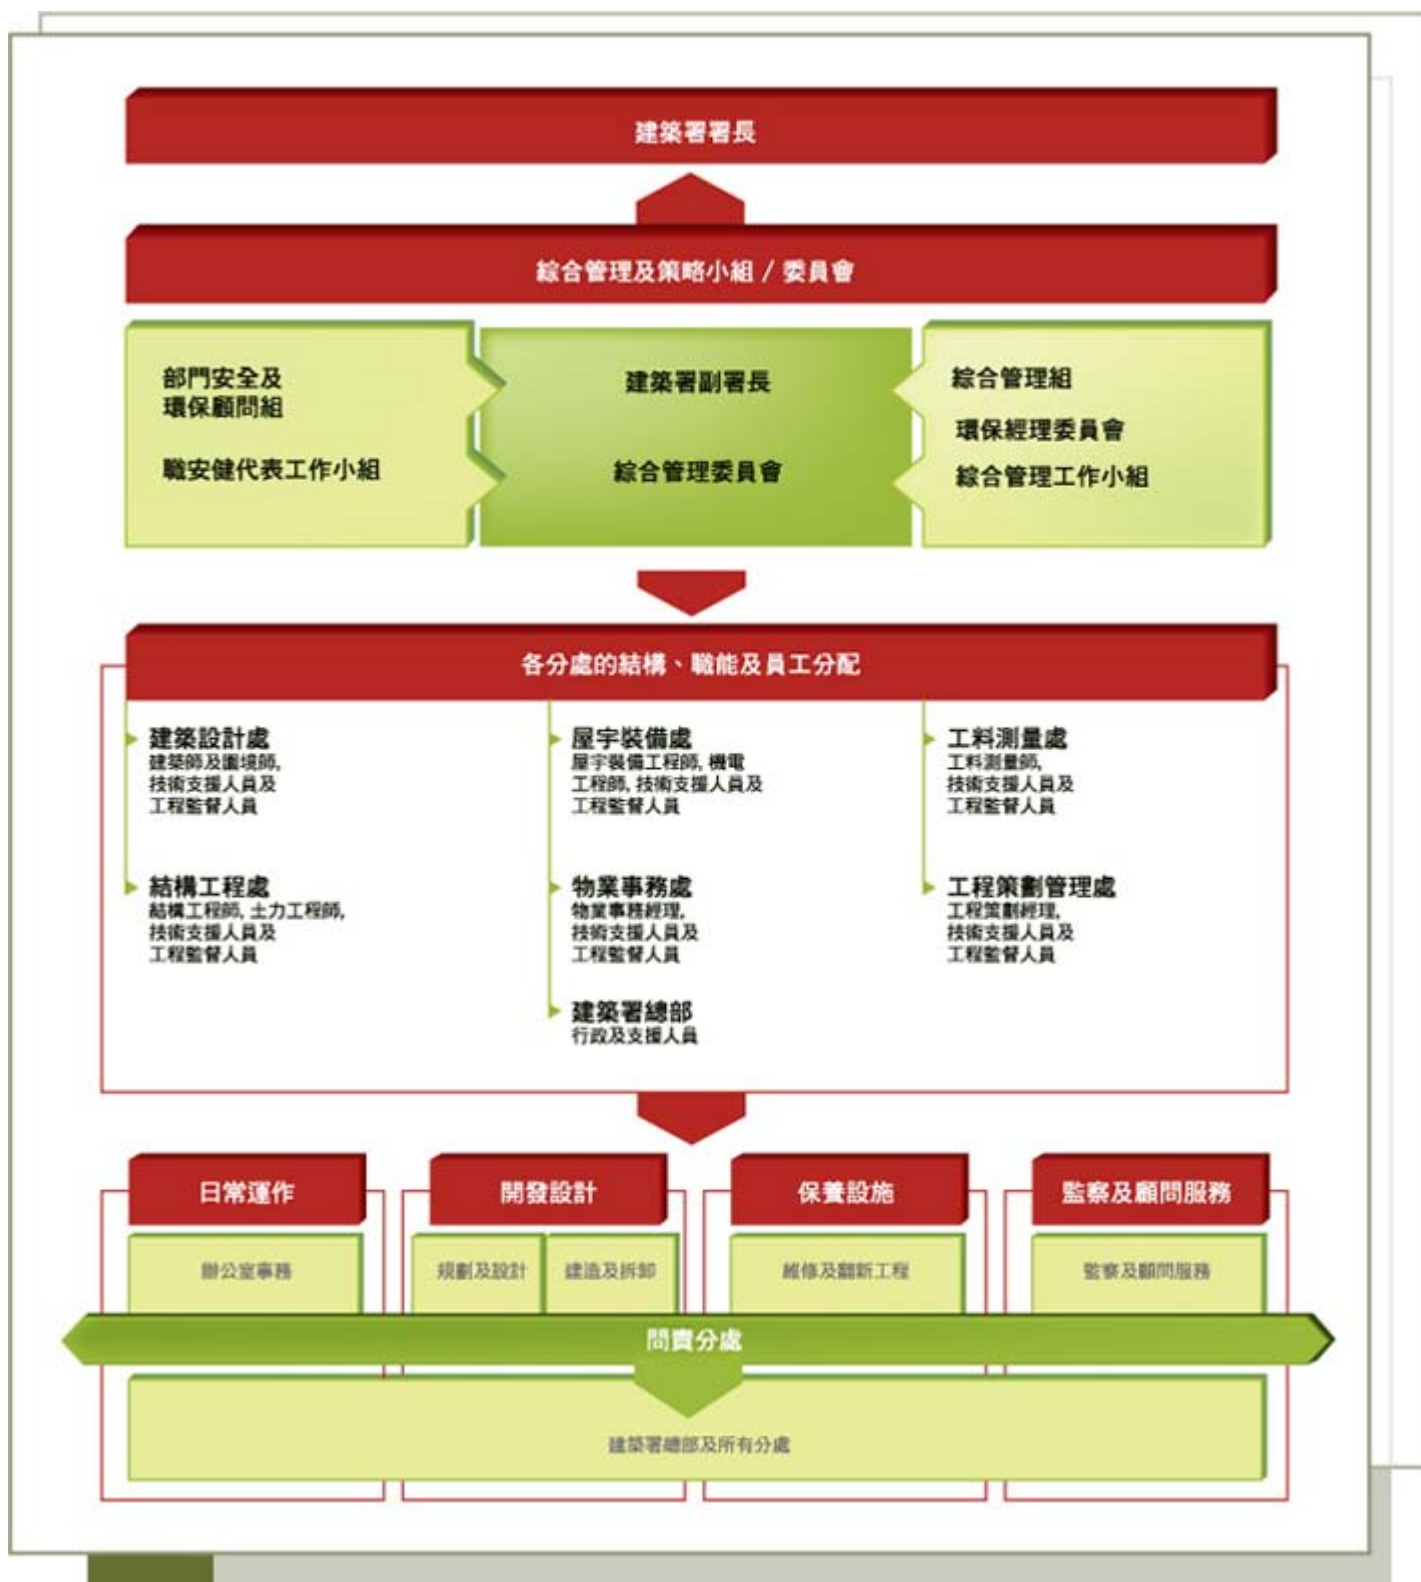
建築署署長

綜合管理及策略小組 / 委員會

部門安全及環保顧問組

職安健代表工作小組

建築署副署長

綜合管理委員會

綜合管理組

環保經理委員會

綜合管理工作小組

各分處的結構、職能及員工分配

建築設計處
建築師及園境師, 技術支援人員及工程監督人員

結構工程處
結構工程師, 土力工程師, 技術支援人員及工程監督人員

屋宇裝備處
屋宇裝備工程師, 機電工程師, 技術支援人員及工程監督人員

物業事務處
物業事務經理, 技術支援人員及工程監督人員

建築署總部
行政及支援人員

工料測量處
工料測量師, 技術支援人員及工程監督人員

工程策劃管理處
工程策劃經理, 技術支援人員及工程監督人員

日常運作

辦公室事務

開發設計

規劃及設計

建造及拆卸

保養設施

維修及翻新工程

監察及顧問服務

監察及顧問服務

問責分處

建築署總部及所有分處